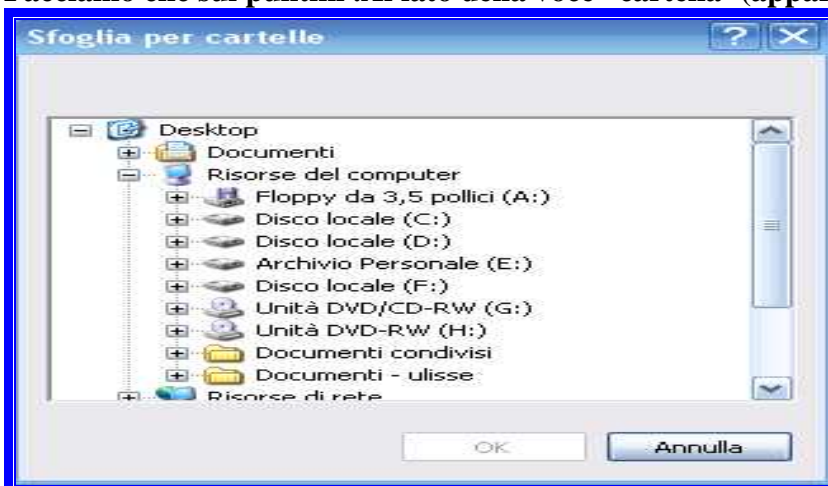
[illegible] che sui puntini a lato della voce "cartella" (appa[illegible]

Sfoglia per cartelle

Desktop
Documenti
Risorse del computer
Floppy da 3,5 pollici (A:)
Disco locale (C:)
Disco locale (D:)
Archivio Personale (E:)
Disco locale (F:)
Unità DVD/CD-RW (G:)
Unità DVD-RW (H:)
Documenti condivisi
Documenti - ulisse
Risorse di rete

OK
Annulla